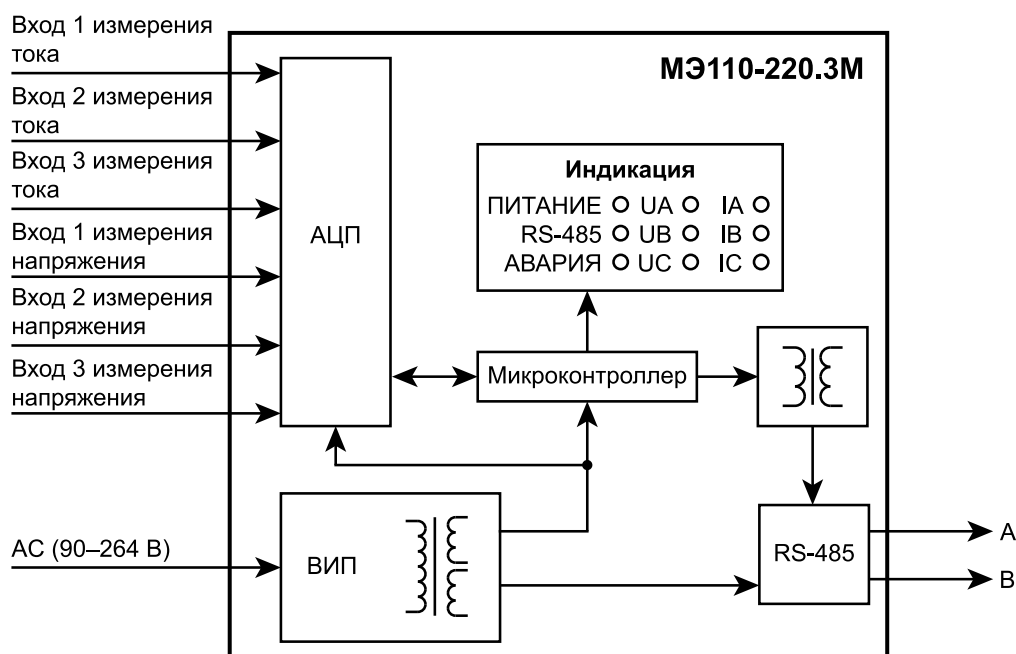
Вход 1 измерения тока

Вход 2 измерения тока

Вход 3 измерения тока

Вход 1 измерения напряжения

Вход 2 измерения напряжения

Вход 3 измерения напряжения

МЭ110-220.3М

АЦП

Индикация

ПИТАНИЕ UA IA
RS-485 UB IB
АВАРИЯ UC IC

Микроконтроллер

АС (90–264 В)

ВИП

RS-485

А

В